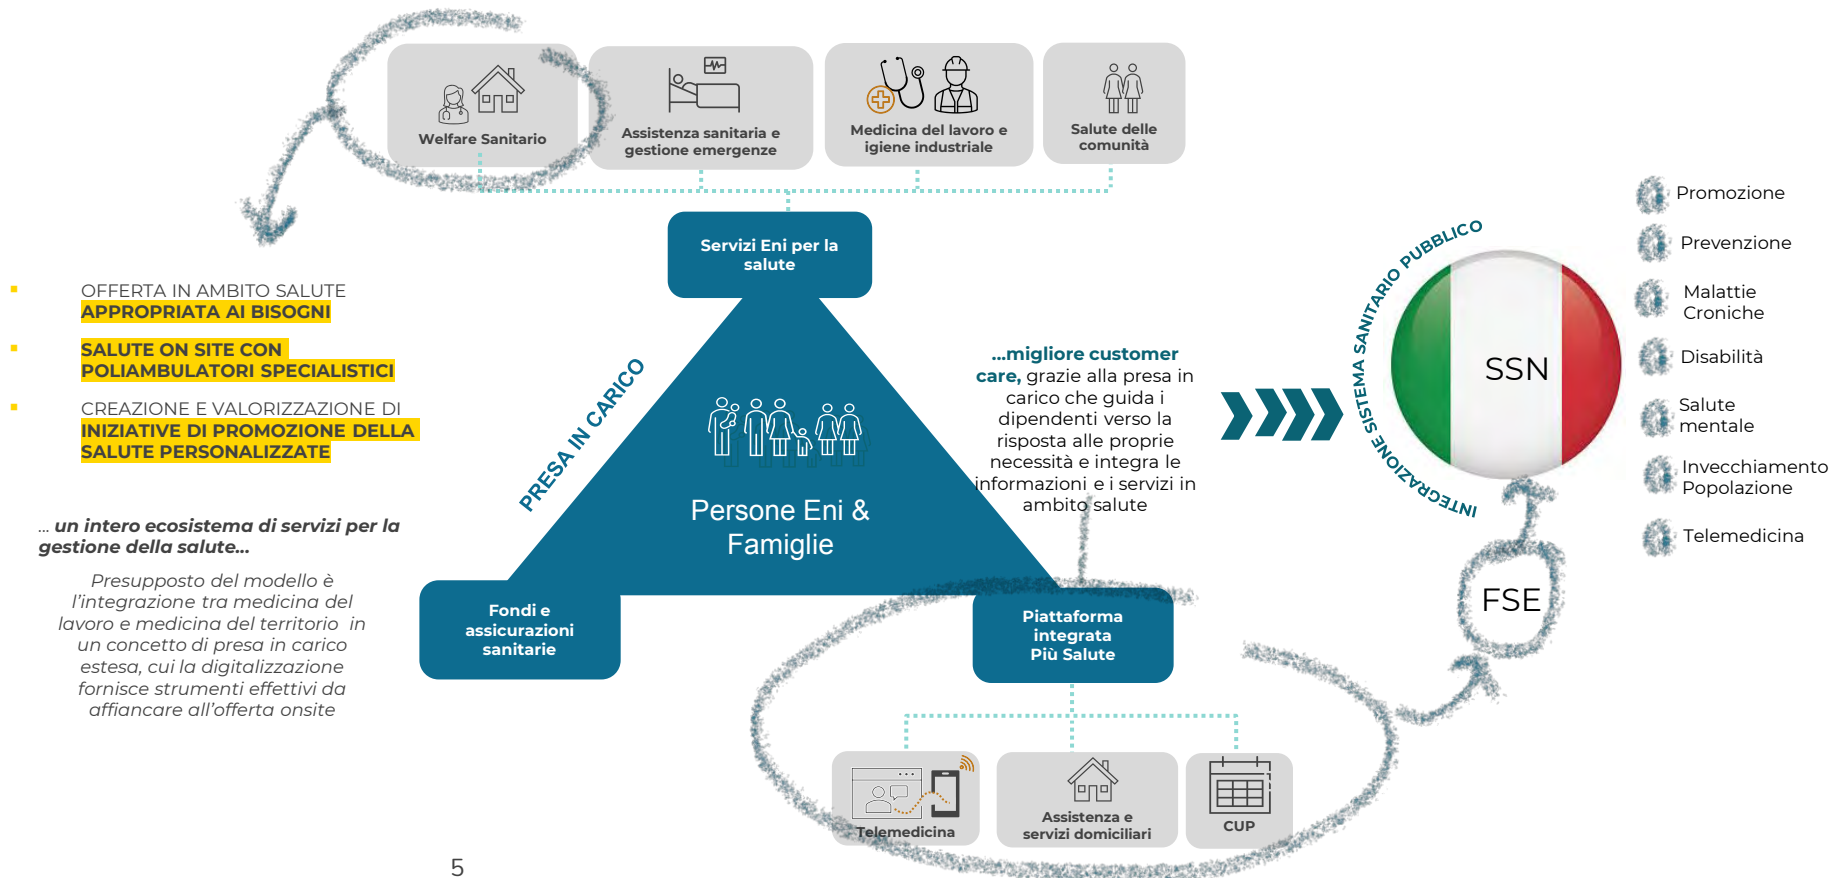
Welfare Sanitario

Assistenza sanitaria e gestione emergenze

Medicina del lavoro e igiene industriale

Salute delle comunità

Servizi Eni per la salute

OFFERTA IN AMBITO SALUTE APPROPRIATA AI BISOGNI

SALUTE ON SITE CON POLIAMBULATORI SPECIALISTICI

CREAZIONE E VALORIZZAZIONE DI INIZIATIVE DI PROMOZIONE DELLA SALUTE PERSONALIZZATE

… un intero ecosistema di servizi per la gestione della salute…

Presupposto del modello è l'integrazione tra medicina del lavoro e medicina del territorio in un concetto di presa in carico estesa, cui la digitalizzazione fornisce strumenti effettivi da affiancare all'offerta onsite

PRESA IN CARICO

Persone Eni & Famiglie

…migliore customer care, grazie alla presa in carico che guida i dipendenti verso la risposta alle proprie necessità e integra le informazioni e i servizi in ambito salute

Fondi e assicurazioni sanitarie

Piattaforma integrata Più Salute

Telemedicina

Assistenza e servizi domiciliari

CUP

INTEGRAZIONE SISTEMA SANITARIO PUBBLICO

SSN

FSE

Promozione

Prevenzione

Malattie Croniche

Disabilità

Salute mentale

Invecchiamento Popolazione

Telemedicina

5